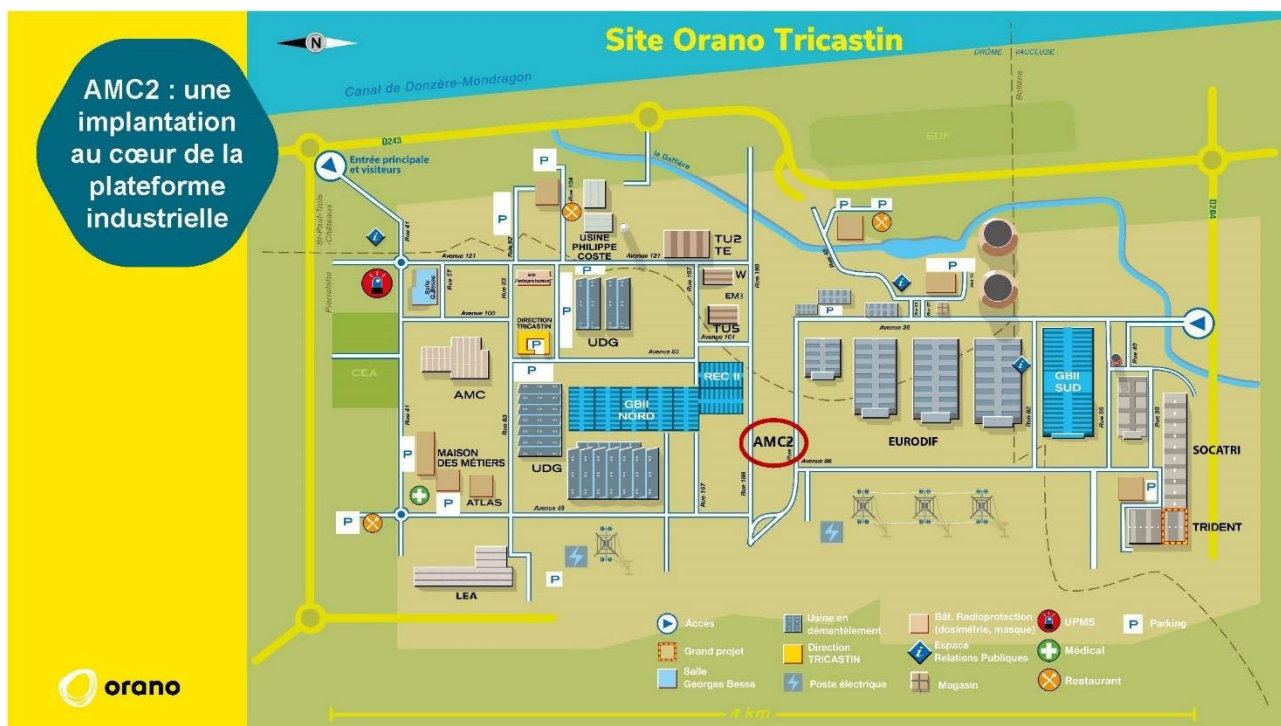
AMC2 : une implantation au cœur de la plateforme industrielle

N

Site Orano Tricastin

DRÔME VAUCLUSE

Canal de Donzère-Mondragon

D243

EDF

la Gaffière

Entrée principale et visiteurs

St-Paul-Trois-Châteaux

Pierrelatte

D204

P

USINE PHILIPPE COSTE

TU2 TE

W

EM3

TU5

Avenue 121

Rue 41

Rue 57

Avenue 100

DIRECTION TRICASTIN

UDG

Avenue 83

Avenue 101

Avenue 36

CEA

AMC

GBII NORD

REC II

GBII SUD

EURODIF

AMC2

Avenue 66

SOCATRI

MAISON DES MÉTIERS

UDG

ATLAS

Avenue 48

TRIDENT

LEA

Accès

Usine en démantèlement

Bât. Radioprotection (dosimétrie, masque)

UPMS

Parking

Grand projet

Direction TRICASTIN

Espace Relations Publiques

Médical

Salle Georges Besse

Poste électrique

Magasin

Restaurant

4 km

orano